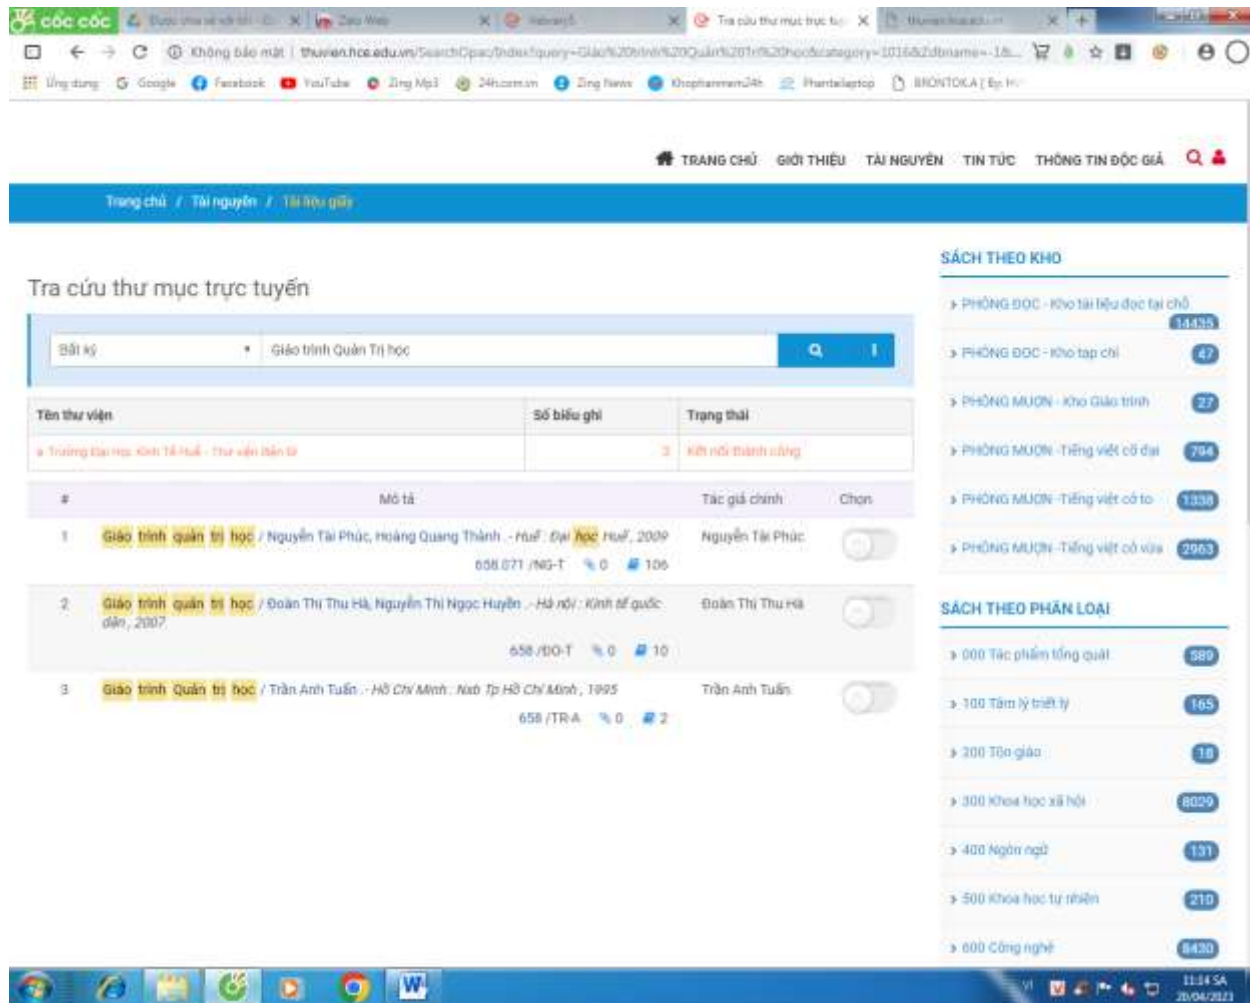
cốc cốc

Không bảo mật | thuvien.hce.edu.vn/SearchOpac/Index?query=Giáo%20trình%20Quản%20trị%20học&category=1016&dbname=-1&...

Ứng dụng Google Facebook YouTube Zing Mp3 24h.com.vn Zing News Khophanmem24h Phantalaptop BRONTOKA | By H...

TRANG CHỦ GIỚI THIỆU TÀI NGUYÊN TIN TỨC THÔNG TIN ĐỘC GIẢ

Trang chủ / Tài nguyên / Tài liệu giấy

Tra cứu thư mục trực tuyến

Bất kỳ

Giáo trình Quản Trị học

| Tên thư viện | Số biểu ghi | Trạng thái |
|---|---|---|
| Trường Đại học Kinh Tế Huế - Thư viện điện tử | 3 | Kết nối thành công |

| # | Mô tả | Tác giả chính | Chọn |
|---|---|---|---|
| 1 | Giáo trình quản trị học / Nguyễn Tài Phúc, Hoàng Quang Thành. - Huế : Đại học Huế, 2009 658.071 /NG-T 0 106 | Nguyễn Tài Phúc | |
| 2 | Giáo trình quản trị học / Đoàn Thị Thu Hà, Nguyễn Thị Ngọc Huyền. - Hà nội : Kinh tế quốc dân, 2007 658 /ĐO-T 0 10 | Đoàn Thị Thu Hà | |
| 3 | Giáo trình Quản trị học / Trần Anh Tuấn. - Hồ Chí Minh : Nxb Tp Hồ Chí Minh, 1995 658 /TR-A 0 2 | Trần Anh Tuấn | |

SÁCH THEO KHO

PHÒNG ĐỌC - Kho tài liệu đọc tại chỗ 14435
PHÒNG ĐỌC - Kho tạp chí 47
PHÒNG MƯỢN - Kho Giáo trình 27
PHÒNG MƯỢN - Tiếng việt cỡ đại 794
PHÒNG MƯỢN - Tiếng việt cỡ to 1338
PHÒNG MƯỢN - Tiếng việt cỡ vừa 2963

SÁCH THEO PHÂN LOẠI

000 Tác phẩm tổng quát 589
100 Tâm lý triết lý 165
200 Tôn giáo 18
300 Khoa học xã hội 8029
400 Ngôn ngữ 131
500 Khoa học tự nhiên 210
600 Công nghệ 8430

11:14 SA
20/04/2023